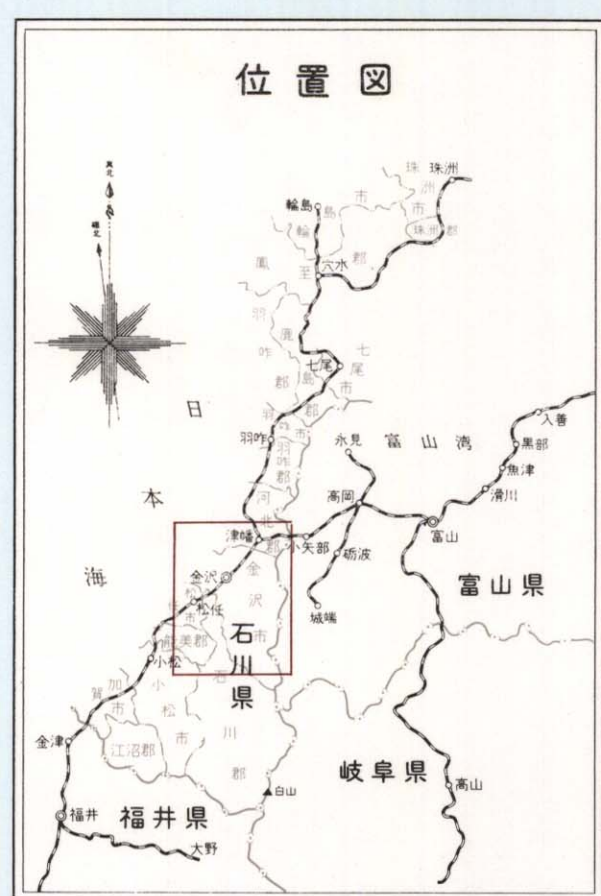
位置図

真北
磁北

日
本
海

珠洲
珠
洲
市
珠洲郡
輪島
輪
島
市
鳳
至
郡
穴水
羽
咋
郡
鹿
島
郡
七尾
七
尾
市
羽
咋
市
羽咋
羽
咋
郡
河
北
郡
氷見
富山湾
入善
黒部
魚津
滑川
高岡
津幡
矢部
砺波
富山
金沢
金
沢
市
松任
松任市
能美郡
城端
富山県
石
川
県
小松
加
賀
市
小
松
市
石
川
郡
金津
江沼郡
白山
岐阜県
高山
福井
福井県
大野